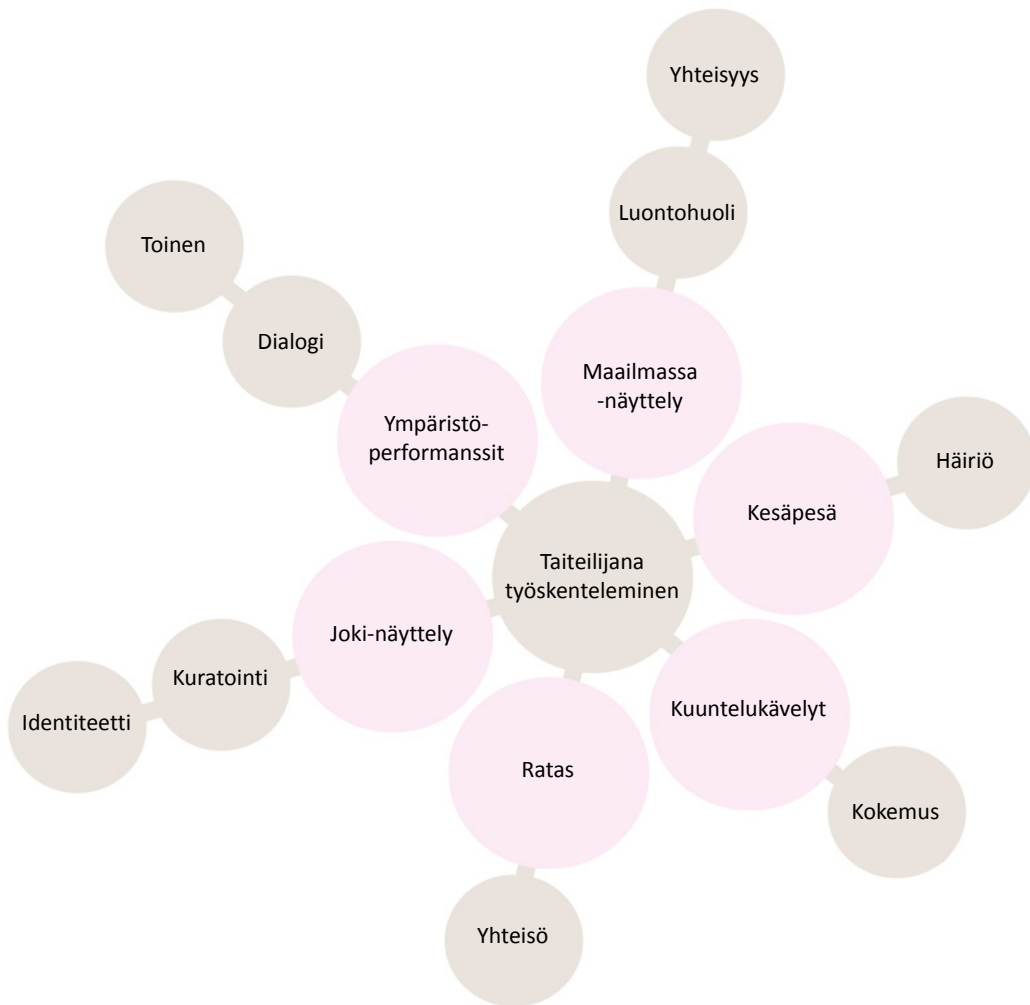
Yhteisyys

Luontohuoli

Toinen

Dialogi

Maailmassa -näyttely

Ympäristöperformanssit

Häiriö

Kesäpesä

Taiteilijana työskenteleminen

Joki-näyttely

Kuratointi

Identiteetti

Kuuntelukävelyt

Ratas

Kokemus

Yhteisö